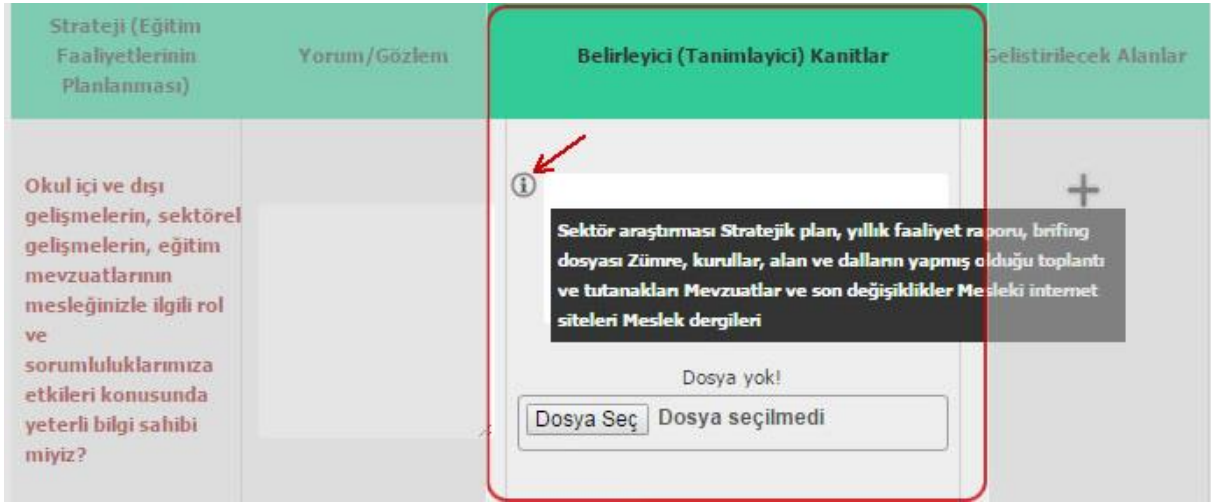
| Strateji (Eğitim Faaliyetlerinin Planlanması) | Yorum/Gözlem | Belirleyici (Tanimlayici) Kanitlar | Gelistirilecek Alanlar |
|---|---|---|---|
| Okul içi ve dışı gelişmelerin, sektörel gelişmelerin, eğitim mevzuatlarının mesleğinizle ilgili rol ve sorumluluklarımıza etkileri konusunda yeterli bilgi sahibi miyiz? | | ⓘ Sektör araştırması Stratejik plan, yıllık faaliyet raporu, brifing dosyası Zümre, kurullar, alan ve dalların yapmış olduğu toplantı ve tutanakları Mevzuatlar ve son değişiklikler Mesleki internet siteleri Meslek dergileri<br>Dosya yok!<br>Dosya Seç Dosya seçilmedi | + |